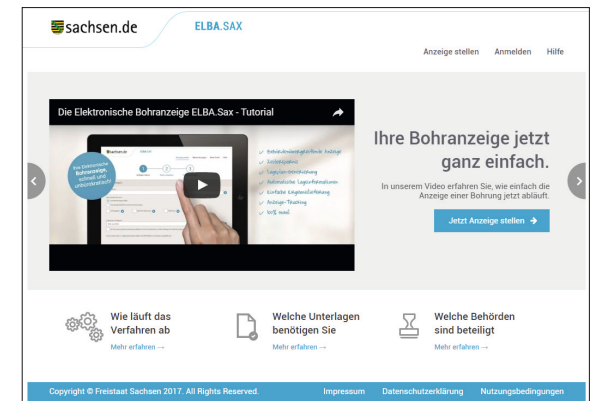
sachsen.de ELBA.SAX

Anzeige stellen Anmelden Hilfe

Die Elektronische Bohranzeige ELBA.Sax - Tutorial

Ihre Bohranzeige jetzt ganz einfach.

In unserem Video erfahren Sie, wie einfach die Anzeige einer Bohrung jetzt abläuft.

Jetzt Anzeige stellen →

Wie läuft das Verfahren ab
Mehr erfahren →

Welche Unterlagen benötigen Sie
Mehr erfahren →

Welche Behörden sind beteiligt
Mehr erfahren →

Copyright © Freistaat Sachsen 2017. All Rights Reserved. Impressum Datenschutzerklärung Nutzungsbedingungen